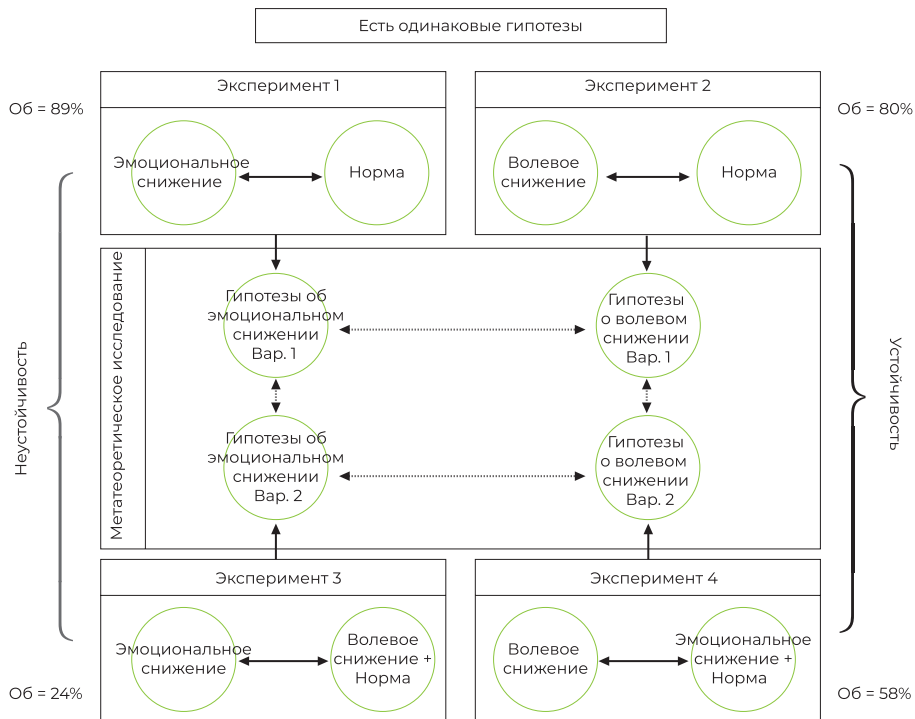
Есть одинаковые гипотезы

Об = 89%

Эксперимент 1

Эмоциональное снижение

Норма

Эксперимент 2

Волевое снижение

Норма

Об = 80%

Неустойчивость

Метатеоретическое исследование

Гипотезы об эмоциональном снижении Вар. 1

Гипотезы о волевом снижении Вар. 1

Гипотезы об эмоциональном снижении Вар. 2

Гипотезы о волевом снижении Вар. 2

Устойчивость

Эксперимент 3

Эмоциональное снижение

Волевое снижение + Норма

Эксперимент 4

Волевое снижение

Эмоциональное снижение + Норма

Об = 24%

Об = 58%